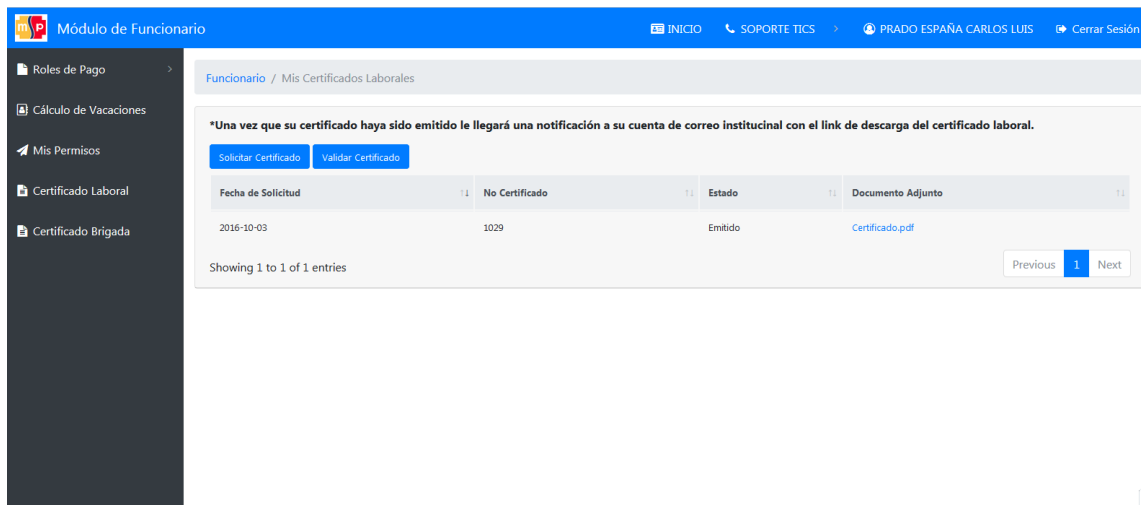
Módulo de Funcionario

INICIO SOPORTE TICS PRADO ESPAÑA CARLOS LUIS Cerrar Sesión

Roles de Pago
Cálculo de Vacaciones
Mis Permisos
Certificado Laboral
Certificado Brigada

Funcionario / Mis Certificados Laborales

*Una vez que su certificado haya sido emitido le llegará una notificación a su cuenta de correo institucinal con el link de descarga del certificado laboral.

Solicitar Certificado Validar Certificado

| Fecha de Solicitud | No Certificado | Estado | Documento Adjunto |
|---|---|---|---|
| 2016-10-03 | 1029 | Emitido | Certificado.pdf |

Showing 1 to 1 of 1 entries

Previous 1 Next